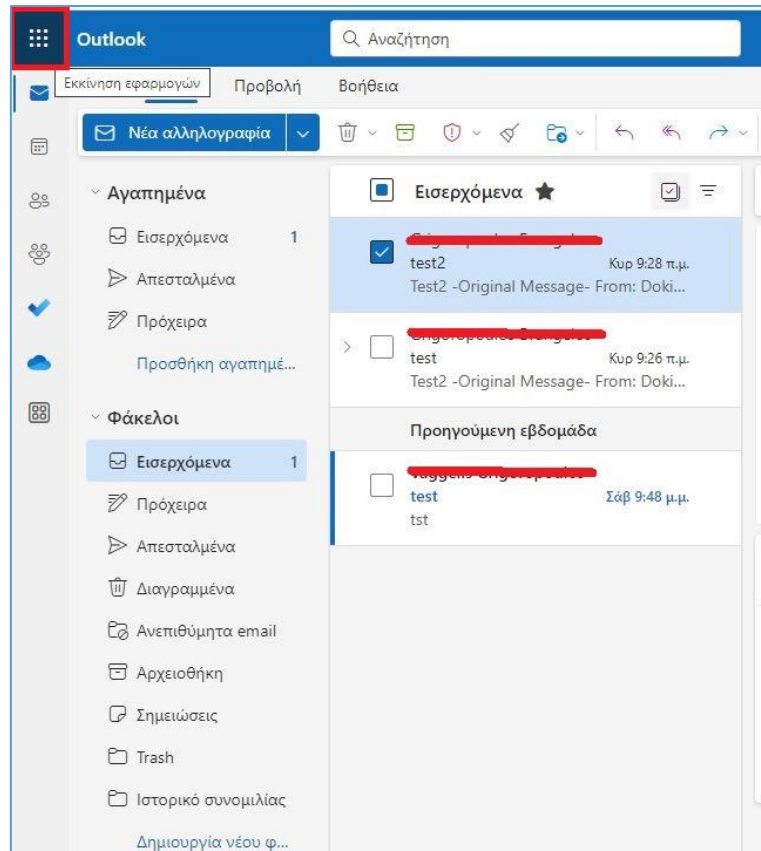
Outlook

Αναζήτηση

Εκκίνηση εφαρμογών

Προβολή

Βοήθεια

Νέα αλληλογραφία

Αγαπημένα

Εισερχόμενα 1

Απεσταλμένα

Πρόχειρα

Προσθήκη αγαπημέ...

Φάκελοι

Εισερχόμενα 1

Πρόχειρα

Απεσταλμένα

Διαγραμμένα

Ανεπιθύμητα email

Αρχειοθήκη

Σημειώσεις

Trash

Ιστορικό συνομιλίας

Δημιουργία νέου φ...

Εισερχόμενα

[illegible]
test2 Κυρ 9:28 π.μ.
Test2 -Original Message- From: Doki...

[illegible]
test Κυρ 9:26 π.μ.
Test2 -Original Message- From: Doki...

Προηγούμενη εβδομάδα

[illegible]
test Σάβ 9:48 μ.μ.
tst